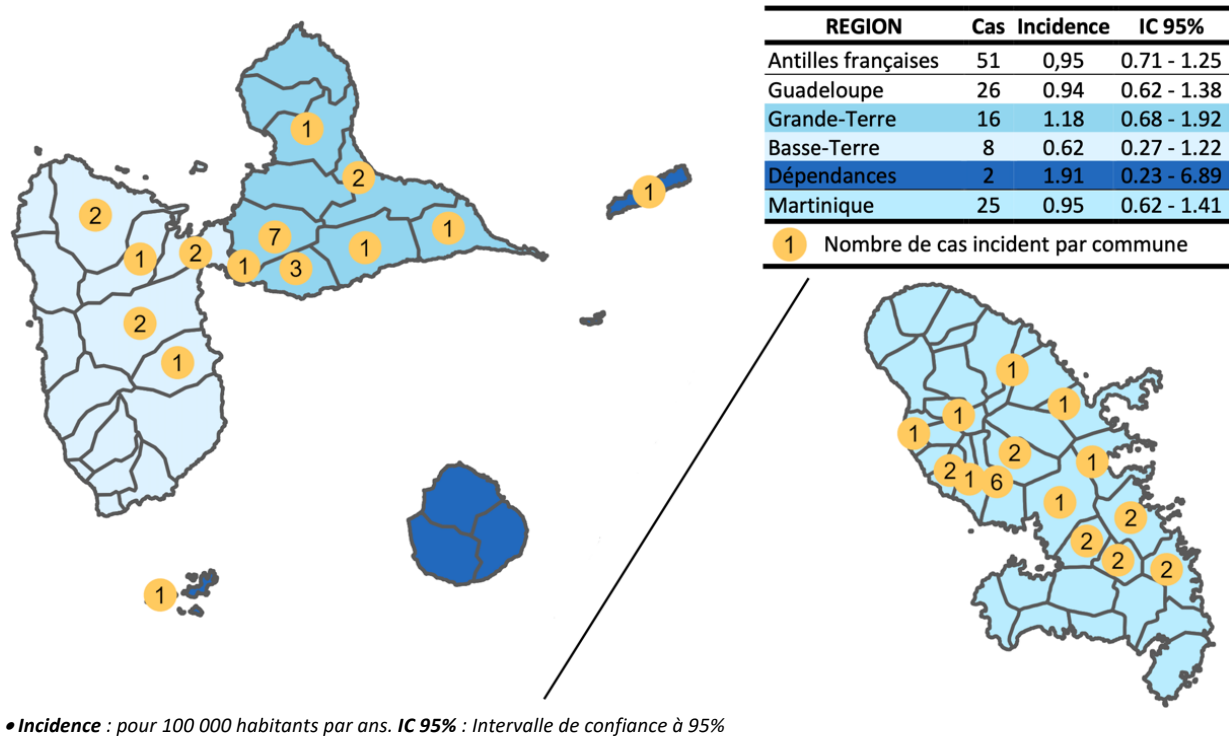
| REGION | Cas | Incidence | IC 95% |
|---|---|---|---|
| Antilles françaises | 51 | 0,95 | 0.71 - 1.25 |
| Guadeloupe | 26 | 0.94 | 0.62 - 1.38 |
| Grande-Terre | 16 | 1.18 | 0.68 - 1.92 |
| Basse-Terre | 8 | 0.62 | 0.27 - 1.22 |
| Dépendances | 2 | 1.91 | 0.23 - 6.89 |
| Martinique | 25 | 0.95 | 0.62 - 1.41 |

1 Nombre de cas incident par commune

1
2
1
2
1
7
1
2
1
3
1
2
1
1

1
1
1
1
2
1
2
1
6
1
2
2
2
2

• Incidence : pour 100 000 habitants par ans. IC 95% : Intervalle de confiance à 95%